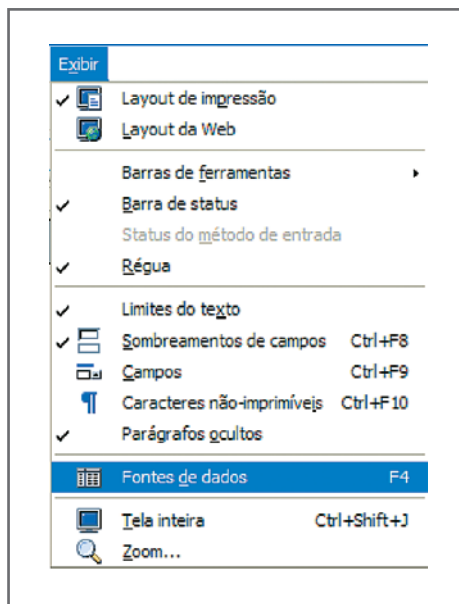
Exibir
Layout de impressão
Layout da Web
Barras de ferramentas
Barra de status
Status do método de entrada
Régua
Limites do texto
Sombreamentos de campos Ctrl+F8
Campos Ctrl+F9
Caracteres não-imprimíveis Ctrl+F10
Parágrafos ocultos
Fontes de dados F4
Tela inteira Ctrl+Shift+J
Zoom...